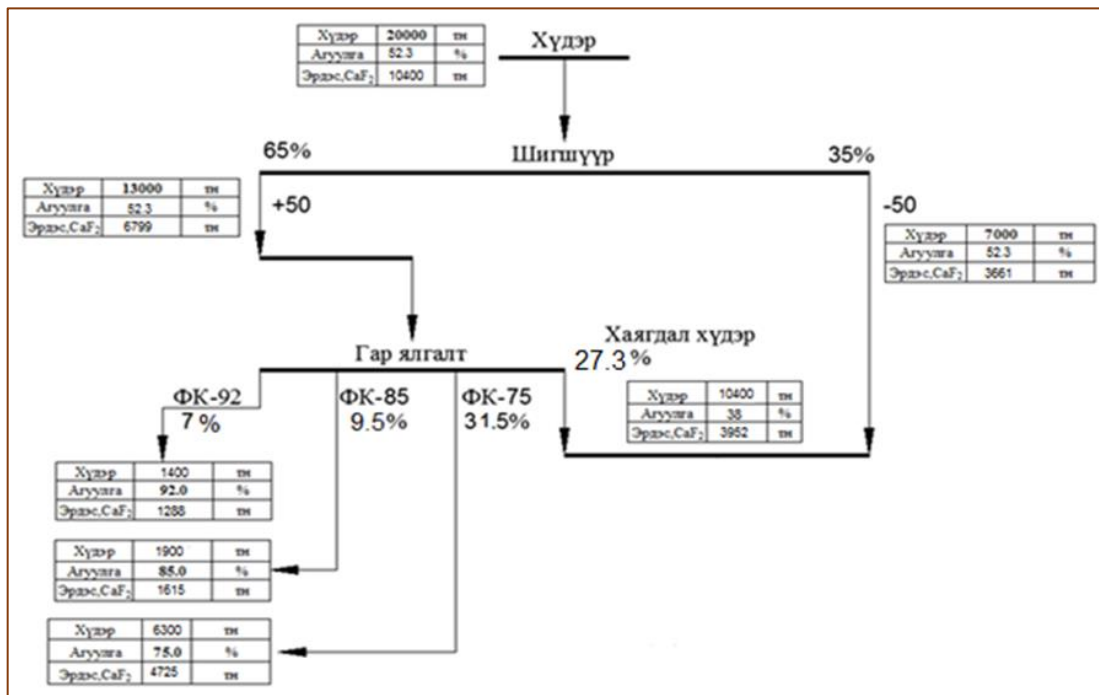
| Хүдэр | 20000 | тн |
|---|---|---|
| Агуулга | 52.3 | % |
| Эрдэс,$CaF_2$ | 10400 | тн |

Хүдэр

Шигшүүр

65%

35%

| Хүдэр | 13000 | тн |
|---|---|---|
| Агуулга | 52.3 | % |
| Эрдэс,$CaF_2$ | 6799 | тн |

+50

-50

| Хүдэр | 7000 | тн |
|---|---|---|
| Агуулга | 52.3 | % |
| Эрдэс,$CaF_2$ | 3661 | тн |

Гар ялгалт

Хаягдал хүдэр
27.3%

ФК-92
7%

ФК-85
9.5%

ФК-75
31.5%

| Хүдэр | 10400 | тн |
|---|---|---|
| Агуулга | 38 | % |
| Эрдэс,$CaF_2$ | 3952 | тн |

| Хүдэр | 1400 | тн |
|---|---|---|
| Агуулга | 92.0 | % |
| Эрдэс,$CaF_2$ | 1288 | тн |

| Хүдэр | 1900 | тн |
|---|---|---|
| Агуулга | 85.0 | % |
| Эрдэс,$CaF_2$ | 1615 | тн |

| Хүдэр | 6300 | тн |
|---|---|---|
| Агуулга | 75.0 | % |
| Эрдэс,$CaF_2$ | 4725 | тн |